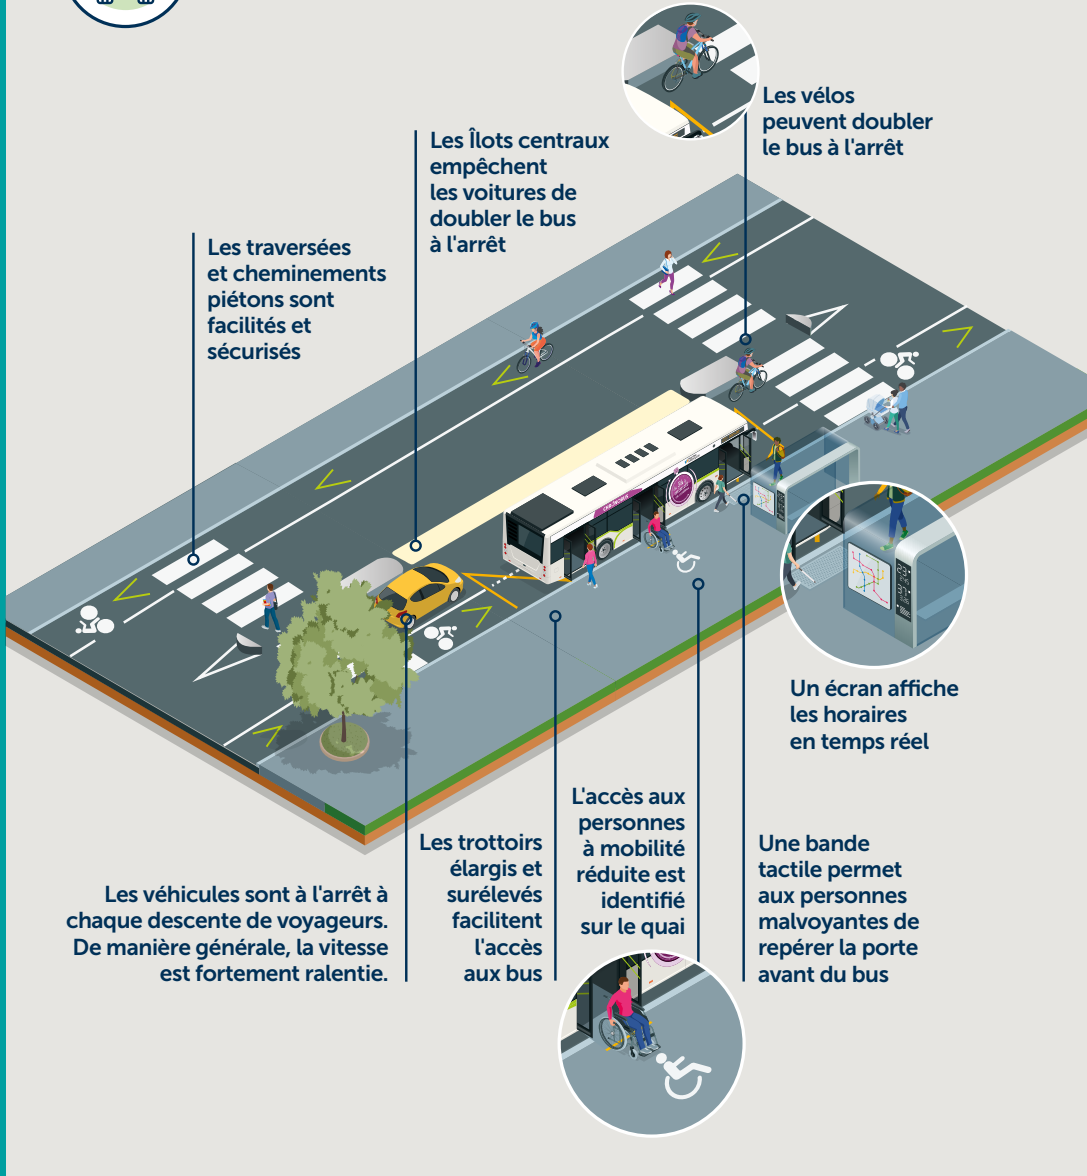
Les vélos peuvent doubler le bus à l'arrêt

Les Îlots centraux empêchent les voitures de doubler le bus à l'arrêt

Les traversées et cheminements piétons sont facilités et sécurisés

Un écran affiche les horaires en temps réel

L'accès aux personnes à mobilité réduite est identifié sur le quai

Les trottoirs élargis et surélevés facilitent l'accès aux bus

Une bande tactile permet aux personnes malvoyantes de repérer la porte avant du bus

Les véhicules sont à l'arrêt à chaque descente de voyageurs. De manière générale, la vitesse est fortement ralentie.